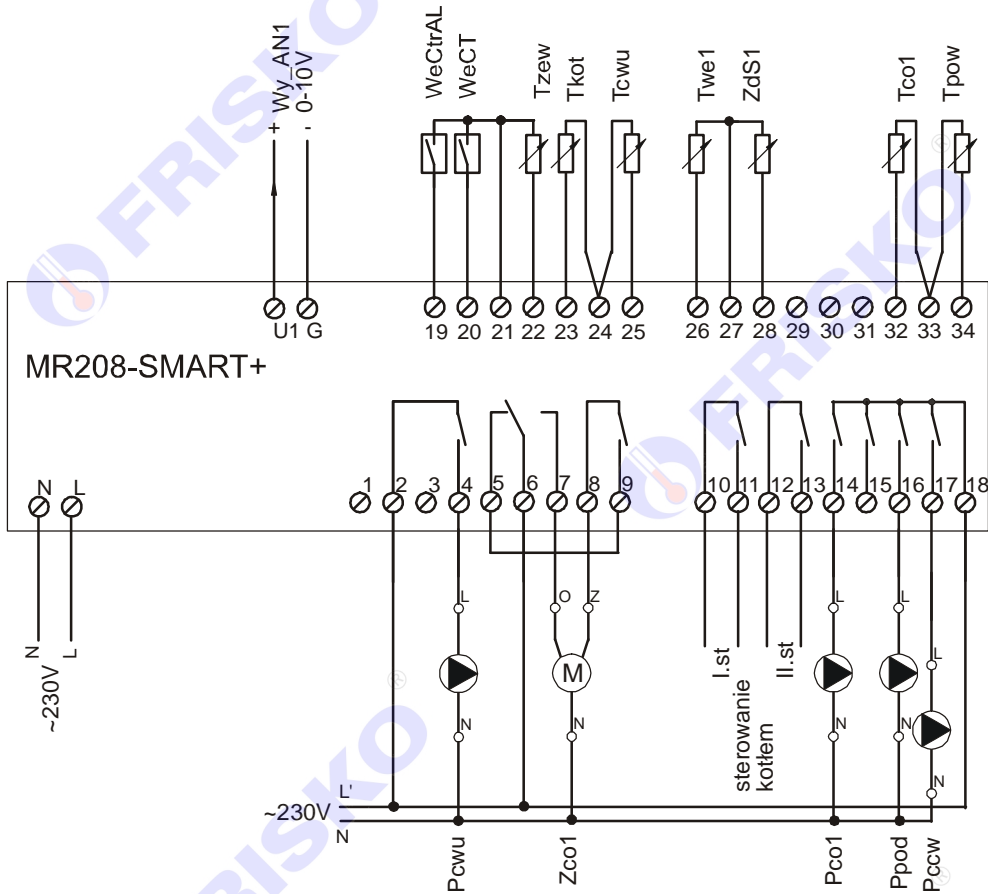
+ Wy_AN1 - 0-10V
WeCtrAL WeCT Tzew Tkot Tcwu Twe1 ZdS1 Tco1 Tpow
U1 G 19 20 21 22 23 24 25 26 27 28 29 30 31 32 33 34
MR208-SMART+
N L
1 2 3 4 5 6 7 8 9 10 11 12 13 14 15 16 17 18
L O Z L L L
M
N N N N N N
N L
~230V
I.st
sterowanie kotłem
II.st
~230V L'
N
Pcwu Zco1 Pco1 Ppod Pccw
FRISKO FRISKO FRISKO FRISKO